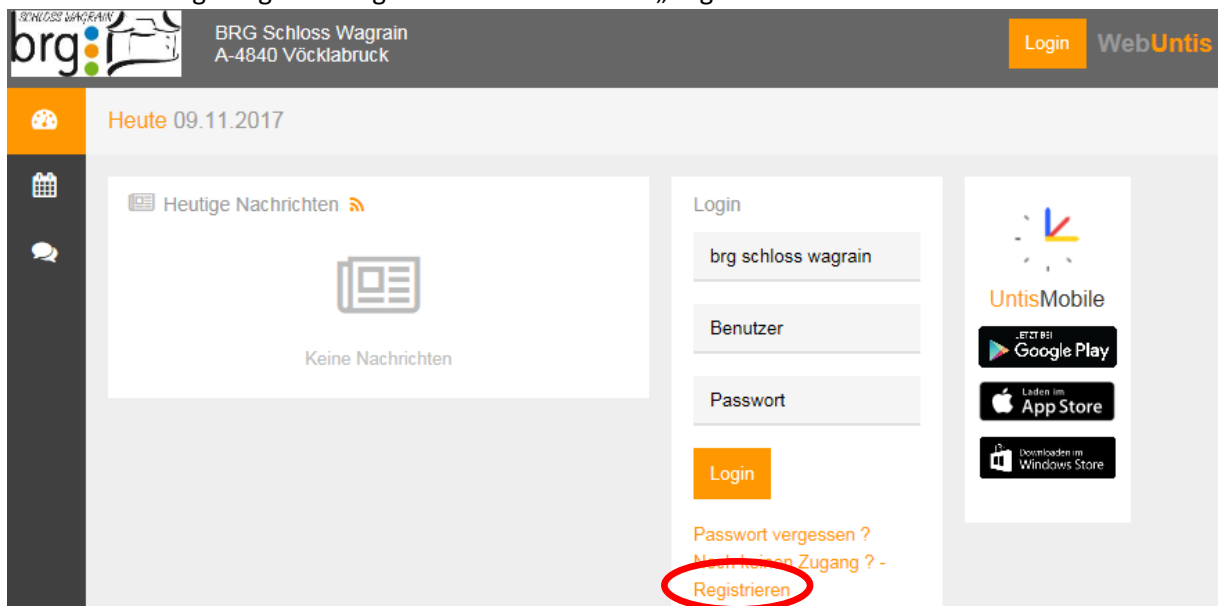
SCHLOSS WAGRAIN
brg

BRG Schloss Wagrain
A-4840 Vöcklabruck

Login WebUntis

Heute 09.11.2017

Heutige Nachrichten

Keine Nachrichten

Login

brg schloss wagrain

Benutzer

Passwort

Login

Passwort vergessen ?
N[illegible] Zugang ? -
Registrieren

UntisMobile

JETZT BEI Google Play

Laden im App Store

Downloaden im Windows Store